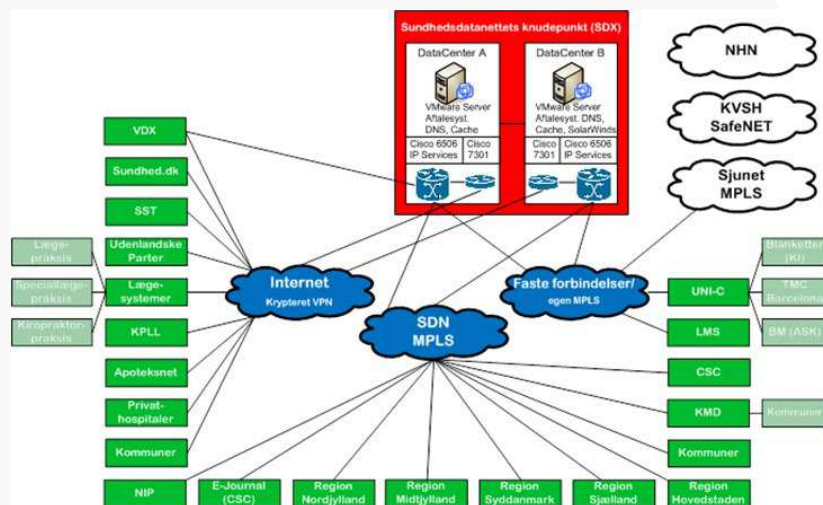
Sundhedsdatanettets knudepunkt (SDX)

DataCenter A

VMware Server Aftalesyst. DNS, Cache

Cisco 6506 IP Services

Cisco 7301

DataCenter B

VMware Server Aftalesyst. DNS, Cache, SolarWinds

Cisco 7301

Cisco 6506 IP Services

NHN

KVSH SafeNET

Sjunet MPLS

VDX

Sundhed.dk

SST

Udenlandske Parter

Læge-praksis

Speciallæge-praksis

Læge-systemer

Kiropraktor-praksis

KPLL

Apoteksnet

Privat-hospitaler

Kommuner

NIP

Internet
Krypteret VPN

SDN MPLS

Faste forbindelser/ egen MPLS

UNI-C

Blanketter (KI)

TMC Barcelona

BM (ASK)

LMS

CSC

KMD

Kommuner

Kommuner

E-Journal (CSC)

Region Nordjylland

Region Midtjylland

Region Syddanmark

Region Sjælland

Region Hovedstaden